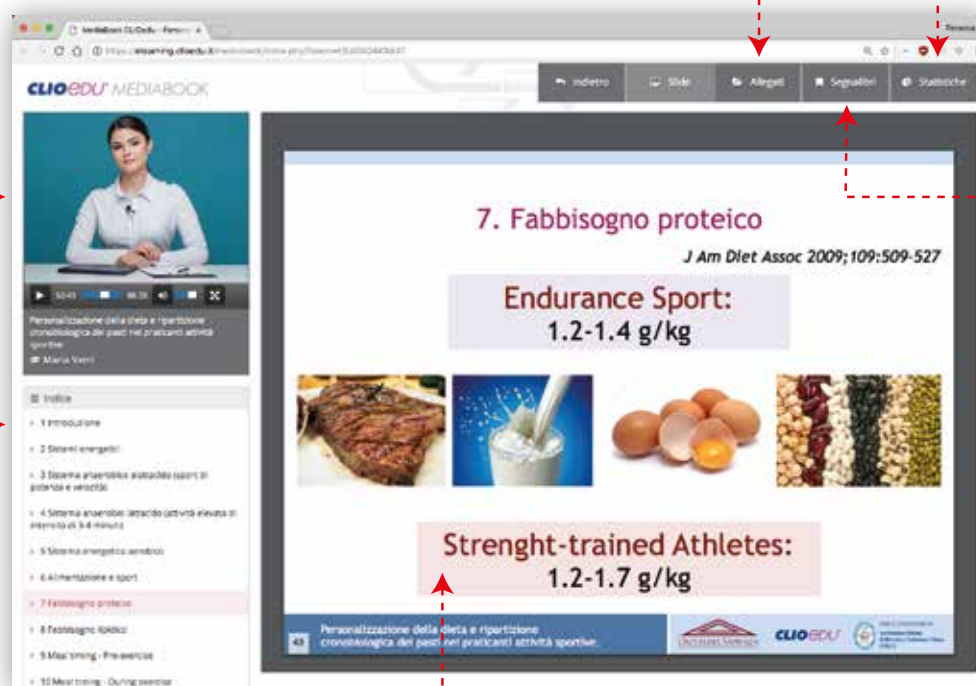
MediaBook CLIOedu - Person ×

https://elearning.clioedu.it/mediabook/index.php?lesson=

CLIOEDU MEDIABOOK

Indietro | Slide | Allegati | Segnalibri | Statistiche

50:43 | 00:38

Personalizzazione della dieta e ripartizione cronobiologica dei pasti nei praticanti attività sportive

Maria Vetri

Indice

1 Introduzione

2 Sistemi energetici

3 Sistema anaerobico alattacido (sport di potenza e velocità)

4 Sistema anaerobico lattacido (attività elevata di intensità di 3-4 minuti)

5 Sistema energetico aerobico

6 Alimentazione e sport

7 Fabbisogno proteico

8 Fabbisogno lipidico

9 Meal timing - Pre-exercise

10 Meal timing - During exercise

7. Fabbisogno proteico

J Am Diet Assoc 2009;109:509-527

Endurance Sport:
1.2-1.4 g/kg

Strenght-trained Athletes:
1.2-1.7 g/kg

43 Personalizzazione della dieta e ripartizione cronobiologica dei pasti nei praticanti attività sportive.

CLIOEDU